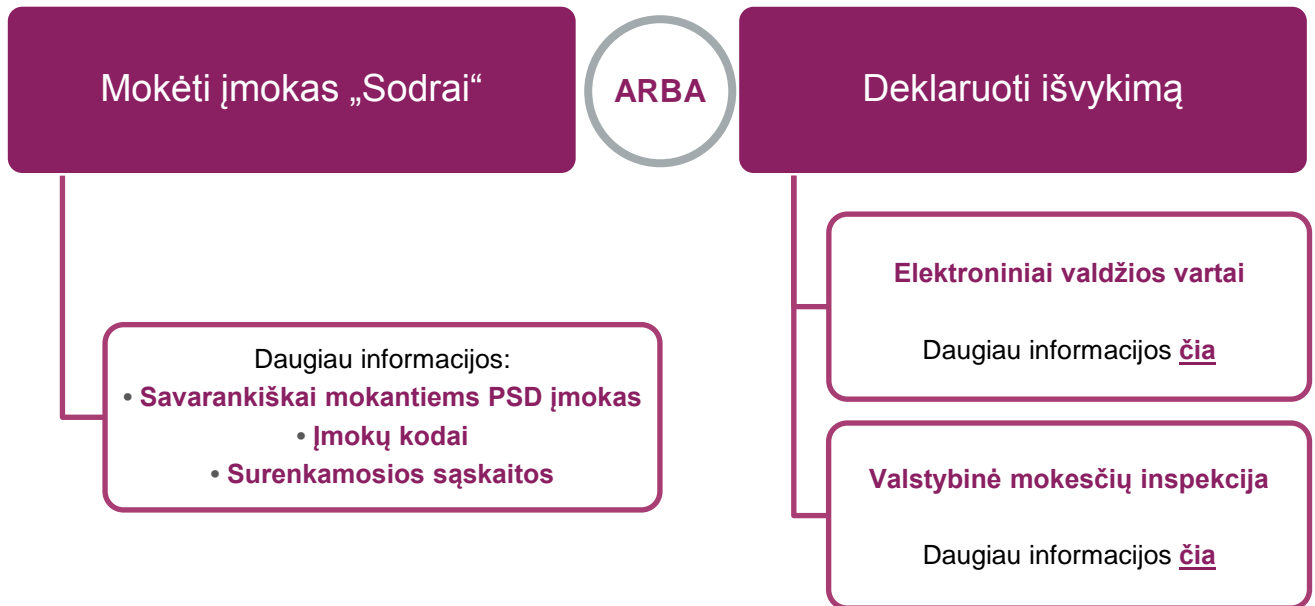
Mokėti įmokas „Sodrai“

ARBA

Deklaruoti išvykimą

Daugiau informacijos:
• Savarankiškai mokantiems PSD įmokas
• Įmokų kodai
• Surenkamosios sąskaitos

Elektroniniai valdžios vartai

Daugiau informacijos čia

Valstybinė mokesčių inspekcija

Daugiau informacijos čia